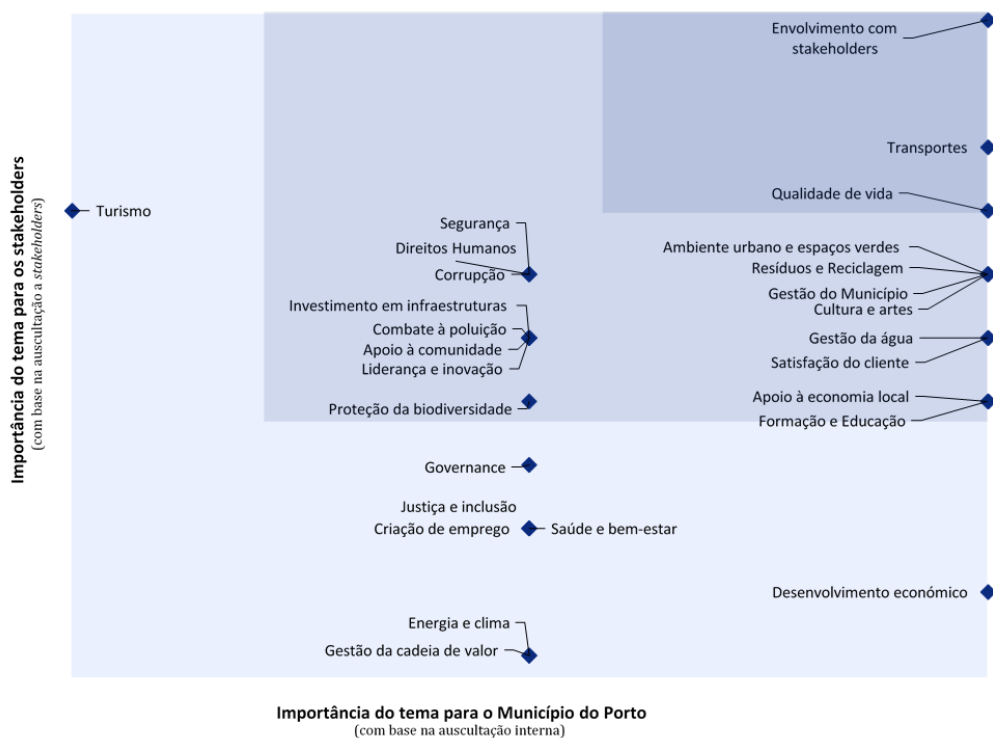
Importância do tema para os stakeholders
(com base na auscultação a *stakeholders*)

Envolvimento com stakeholders

Transportes

Qualidade de vida

Turismo

Segurança

Direitos Humanos

Corrupção

Ambiente urbano e espaços verdes

Resíduos e Reciclagem

Gestão do Município

Cultura e artes

Investimento em infraestruturas

Combate à poluição

Apoio à comunidade

Liderança e inovação

Gestão da água

Satisfação do cliente

Apoio à economia local

Formação e Educação

Proteção da biodiversidade

Governance

Justiça e inclusão

Criação de emprego

Saúde e bem-estar

Desenvolvimento económico

Energia e clima

Gestão da cadeia de valor

Importância do tema para o Município do Porto
(com base na auscultação interna)